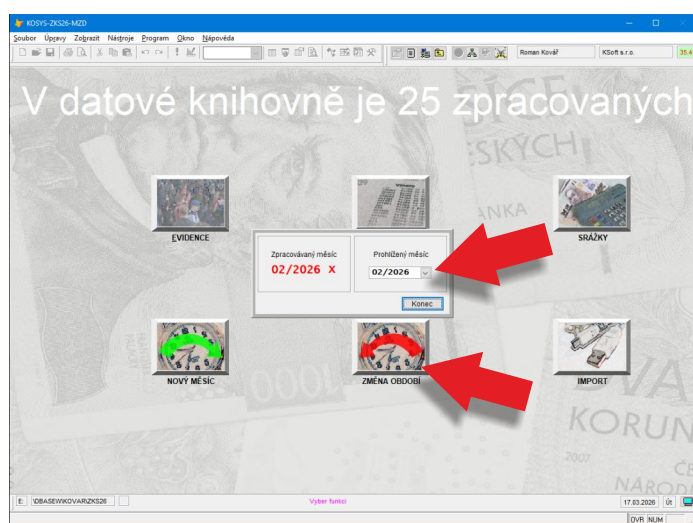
KOSYS-ZKS26-MZD

Soubor Úpravy Zobrazit Nástroje Program Okno Nápověda

Roman Kovář KSoft s.r.o. 35.4

V datové knihovně je 25 zpracovaných

EVIDENCE

SRÁŽKY

Zpracovávaný měsíc
02/2026 X

Prohlížený měsíc
02/2026

Konec

NOVÝ MĚSÍC

ZMĚNA OBDOBÍ

IMPORT

E: \DBASE\KOVAR\ZKS26

Vyber funkci

17.03.2026 Út

OVR NUM